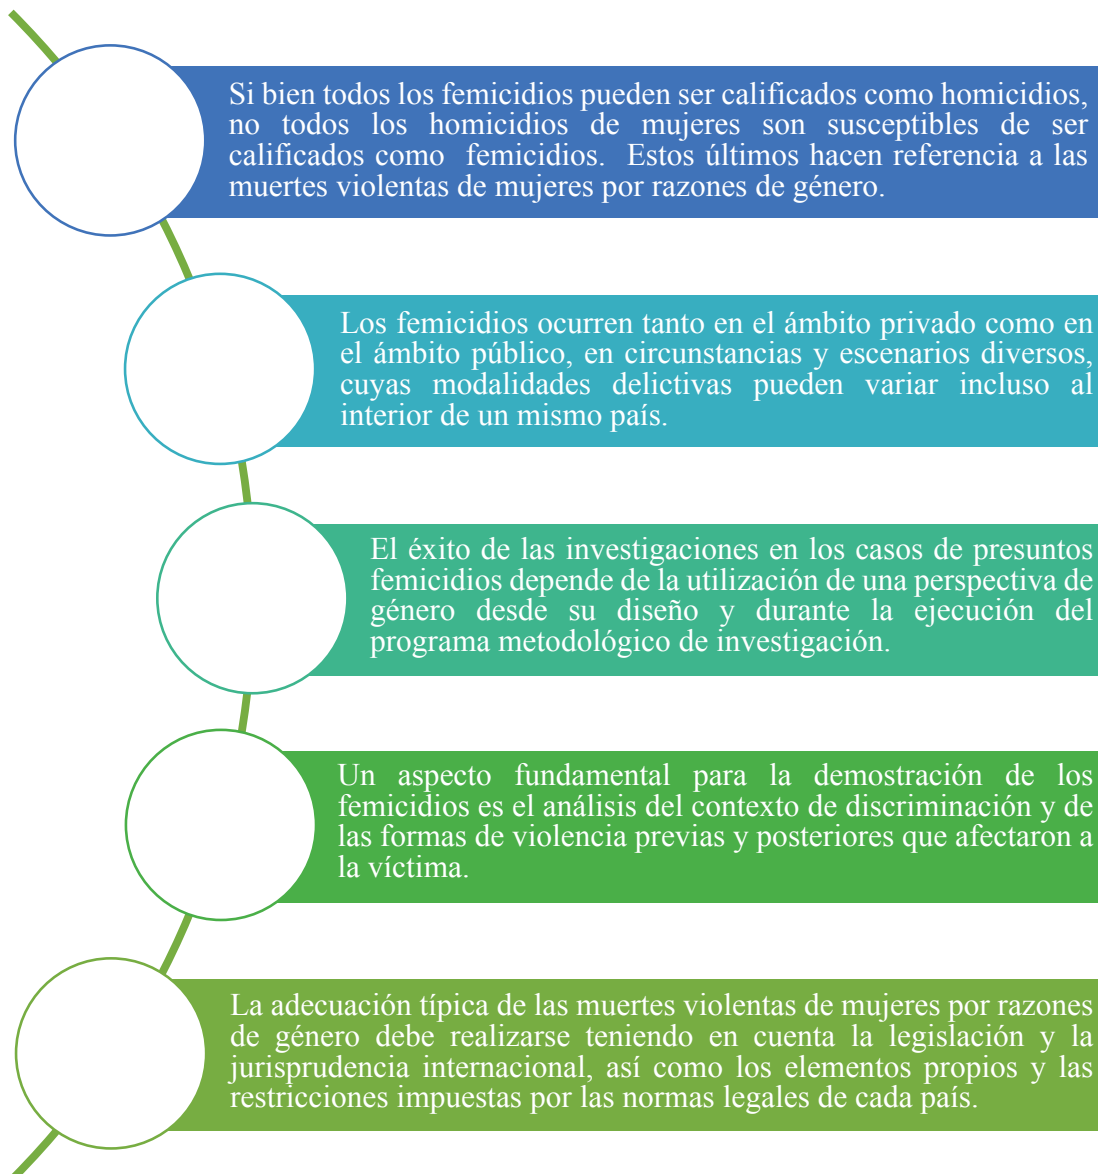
Si bien todos los femicidios pueden ser calificados como homicidios, no todos los homicidios de mujeres son susceptibles de ser calificados como femicidios. Estos últimos hacen referencia a las muertes violentas de mujeres por razones de género.

Los femicidios ocurren tanto en el ámbito privado como en el ámbito público, en circunstancias y escenarios diversos, cuyas modalidades delictivas pueden variar incluso al interior de un mismo país.

El éxito de las investigaciones en los casos de presuntos femicidios depende de la utilización de una perspectiva de género desde su diseño y durante la ejecución del programa metodológico de investigación.

Un aspecto fundamental para la demostración de los femicidios es el análisis del contexto de discriminación y de las formas de violencia previas y posteriores que afectaron a la víctima.

La adecuación típica de las muertes violentas de mujeres por razones de género debe realizarse teniendo en cuenta la legislación y la jurisprudencia internacional, así como los elementos propios y las restricciones impuestas por las normas legales de cada país.